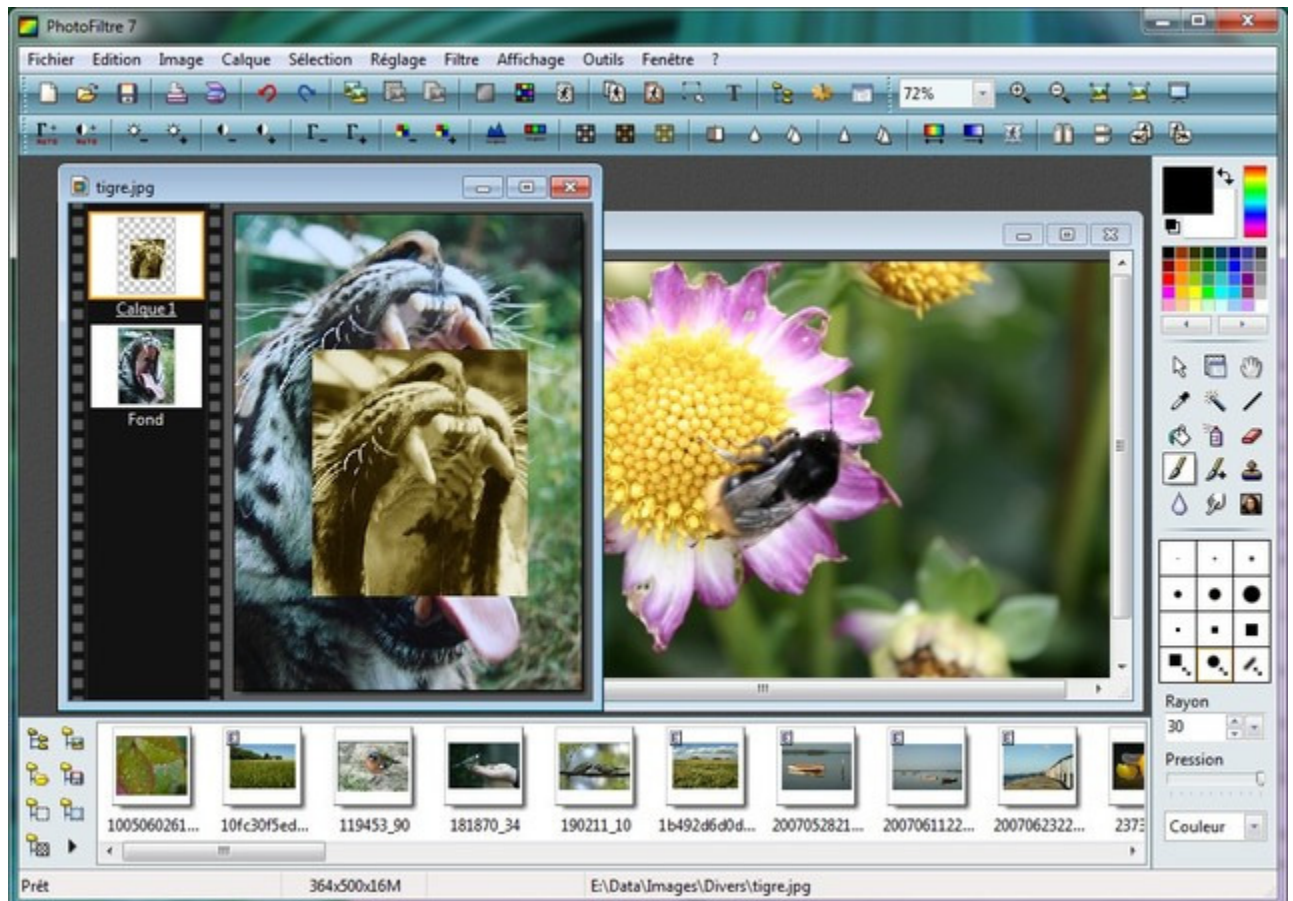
PhotoFiltre 7

Fichier Edition Image Calque Sélection Réglage Filtre Affichage Outils Fenêtre ?

72%

tigre.jpg

Calque 1

Fond

Rayon
30

Pression

Couleur

1005060261... 10fc30f5ed... 119453_90 181870_34 190211_10 1b492d6d0d... 2007052821... 2007061122... 2007062322... 2373

Prêt 364x500x16M E:\Data\Images\Divers\tigre.jpg